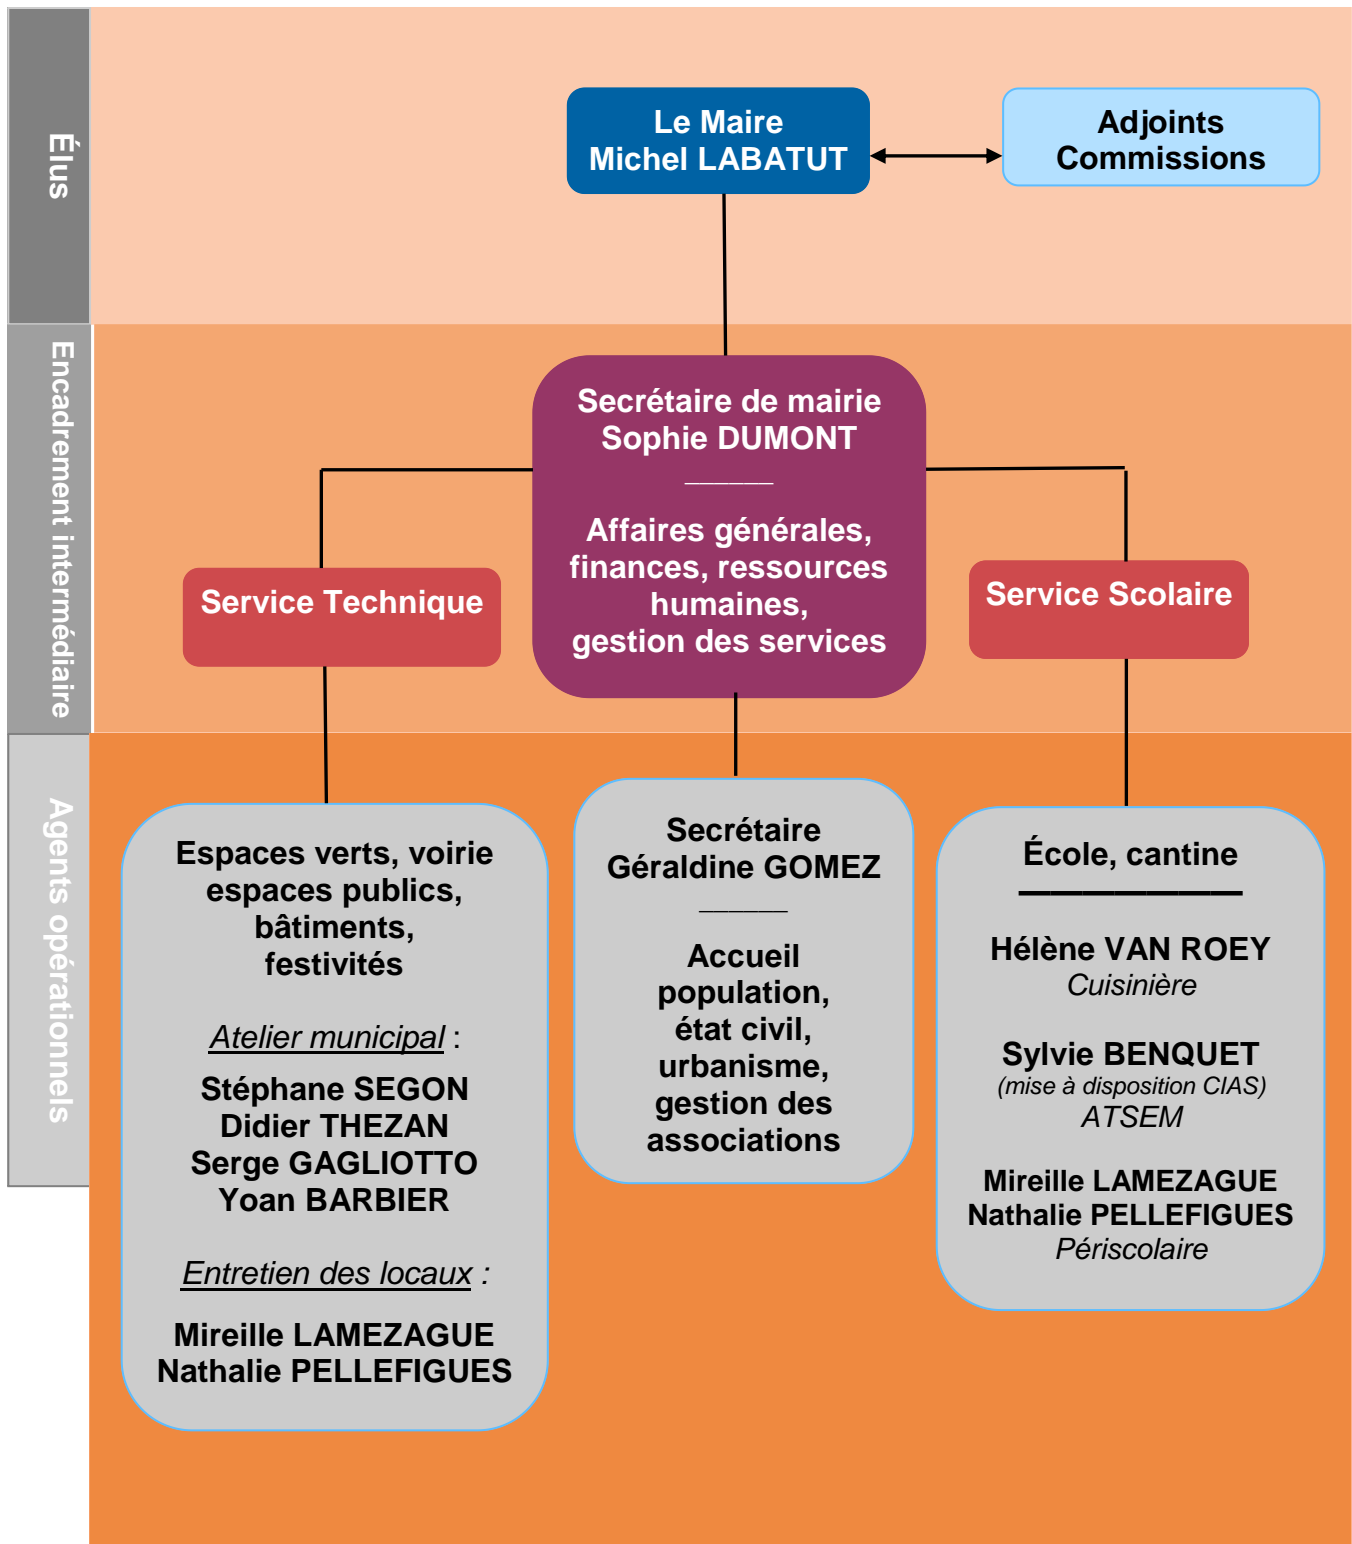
Élus

Le Maire
Michel LABATUT

Adjoints
Commissions

Encadrement intermédiaire

Secrétaire de mairie
Sophie DUMONT

Affaires générales, finances, ressources humaines, gestion des services

Service Technique

Service Scolaire

Agents opérationnels

Espaces verts, voirie espaces publics, bâtiments, festivités

Atelier municipal :

Stéphane SEGON
Didier THEZAN
Serge GAGLIOTTO
Yoan BARBIER

Entretien des locaux :

Mireille LAMEZAGUE
Nathalie PELLEFIGUES

Secrétaire
Géraldine GOMEZ

Accueil population, état civil, urbanisme, gestion des associations

École, cantine

Hélène VAN ROEY
Cuisinière

Sylvie BENQUET
(mise à disposition CIAS)
ATSEM

Mireille LAMEZAGUE
Nathalie PELLEFIGUES
Périscolaire